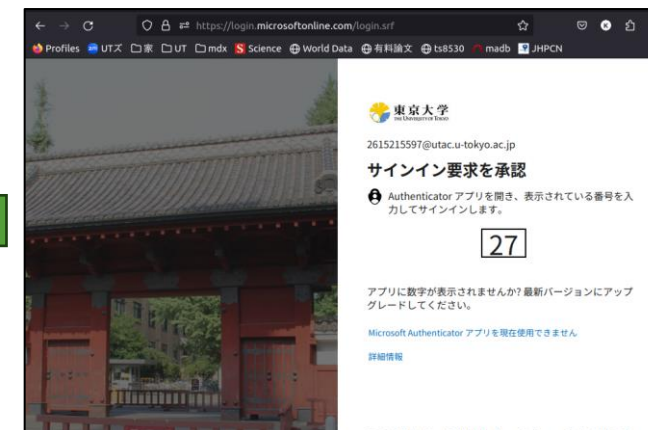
https://login.microsoftonline.com/login.srf

Profiles UTズ 家 UT mdx Science World Data 有料論文 ts8530 madb JHPCN

東京大学
THE UNIVERSITY OF TOKYO

2615215597@utac.u-tokyo.ac.jp

サインイン要求を承認

Authenticator アプリを開き、表示されている番号を入力してサインインします。

27

アプリに数字が表示されませんか? 最新バージョンにアップグレードしてください。

Microsoft Authenticator アプリを現在使用できません

詳細情報